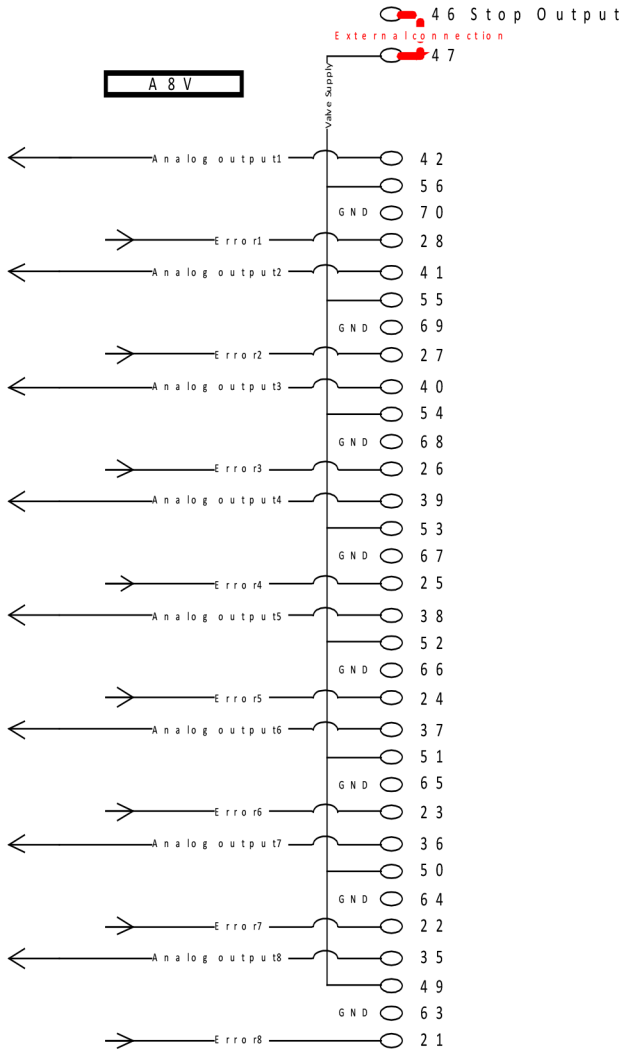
46 Stop Output
Externalconnection
47
A8V
Valve Supply
Analog output1
42
56
GND 70
Error1
28
Analog output2
41
55
GND 69
Error2
27
Analog output3
40
54
GND 68
Error3
26
Analog output4
39
53
GND 67
Error4
25
Analog output5
38
52
GND 66
Error5
24
Analog output6
37
51
GND 65
Error6
23
Analog output7
36
50
GND 64
Error7
22
Analog output8
35
49
GND 63
Error8
21